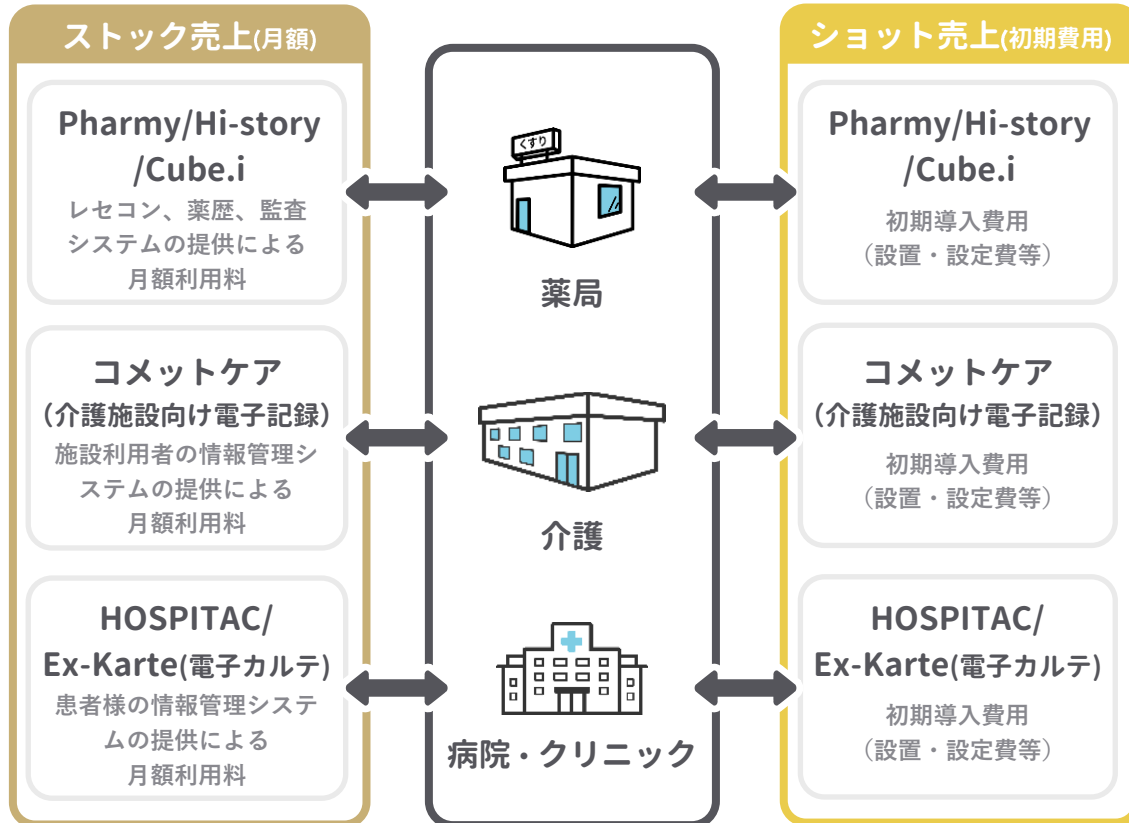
ストック売上(月額)

Pharmy/Hi-story /Cube.i
レセコン、薬歴、監査システムの提供による月額利用料

コメットケア
（介護施設向け電子記録）
施設利用者の情報管理システムの提供による月額利用料

HOSPITAC/ Ex-Karte(電子カルテ)
患者様の情報管理システムの提供による月額利用料

くすり

薬局

介護

病院・クリニック

ショット売上(初期費用)

Pharmy/Hi-story /Cube.i
初期導入費用
（設置・設定費等）

コメットケア
（介護施設向け電子記録）
初期導入費用
（設置・設定費等）

HOSPITAC/ Ex-Karte(電子カルテ)
初期導入費用
（設置・設定費等）